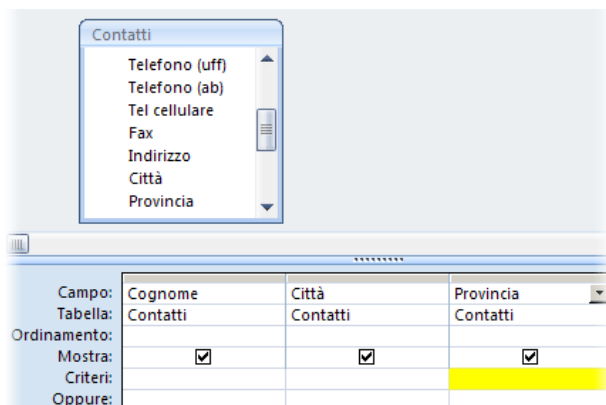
Contatti

Telefono (uff)
Telefono (ab)
Tel cellulare
Fax
Indirizzo
Città
Provincia

| Campo: | Cognome | Città | Provincia |
|---|---|---|---|
| Tabella: | Contatti | Contatti | Contatti |
| Ordinamento: | | | |
| Mostra: | ☑ | ☑ | ☑ |
| Criteri: | | | |
| Oppure: | | | |